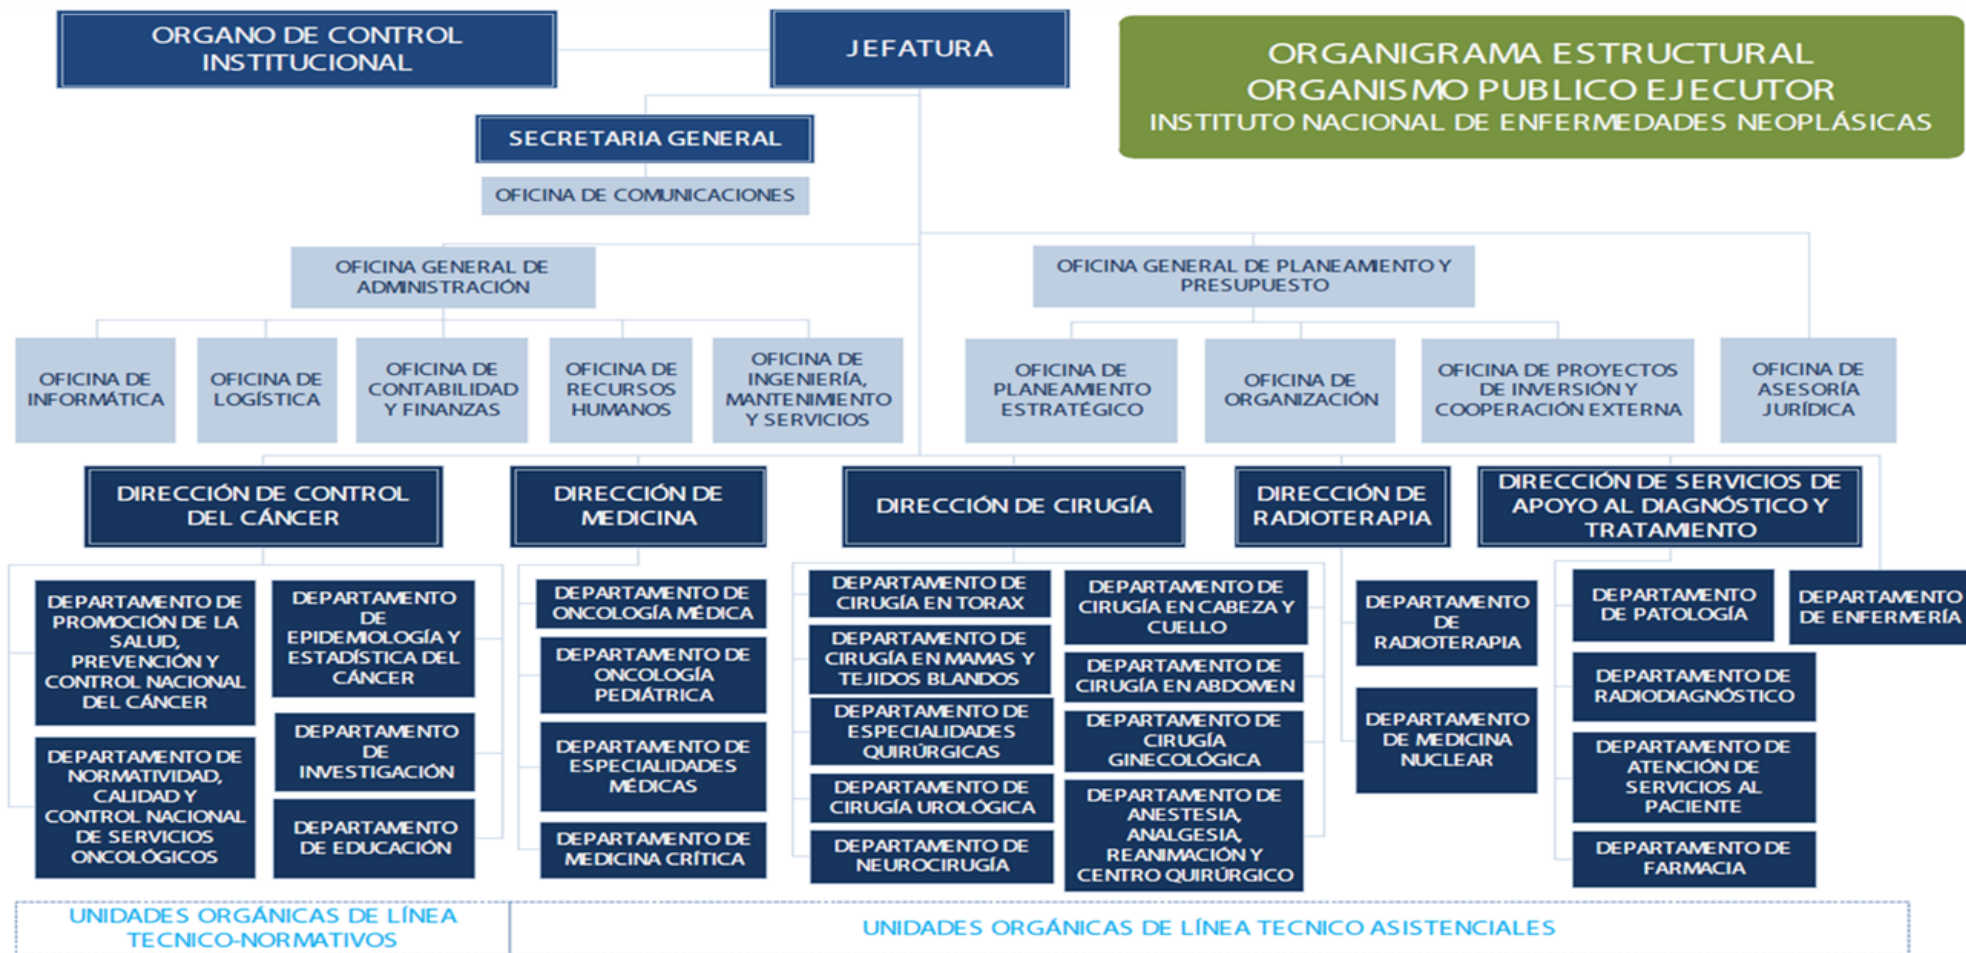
ORGANO DE CONTROL INSTITUCIONAL

JEFATURA

ORGANIGRAMA ESTRUCTURAL
ORGANISMO PUBLICO EJECUTOR
INSTITUTO NACIONAL DE ENFERMEDADES NEOPLÁSICAS

SECRETARIA GENERAL

OFICINA DE COMUNICACIONES

OFICINA GENERAL DE ADMINISTRACIÓN

OFICINA GENERAL DE PLANEAMIENTO Y PRESUPUESTO

OFICINA DE INFORMÁTICA

OFICINA DE LOGÍSTICA

OFICINA DE CONTABILIDAD Y FINANZAS

OFICINA DE RECURSOS HUMANOS

OFICINA DE INGENIERÍA, MANTENIMIENTO Y SERVICIOS

OFICINA DE PLANEAMIENTO ESTRATÉGICO

OFICINA DE ORGANIZACIÓN

OFICINA DE PROYECTOS DE INVERSIÓN Y COOPERACIÓN EXTERNA

OFICINA DE ASESORÍA JURÍDICA

DIRECCIÓN DE CONTROL DEL CÁNCER

DIRECCIÓN DE MEDICINA

DIRECCIÓN DE CIRUGÍA

DIRECCIÓN DE RADIOTERAPIA

DIRECCIÓN DE SERVICIOS DE APOYO AL DIAGNÓSTICO Y TRATAMIENTO

DEPARTAMENTO DE PROMOCIÓN DE LA SALUD, PREVENCIÓN Y CONTROL NACIONAL DEL CÁNCER

DEPARTAMENTO DE EPIDEMIOLOGÍA Y ESTADÍSTICA DEL CÁNCER

DEPARTAMENTO DE INVESTIGACIÓN

DEPARTAMENTO DE NORMATIVIDAD, CALIDAD Y CONTROL NACIONAL DE SERVICIOS ONCOLÓGICOS

DEPARTAMENTO DE EDUCACIÓN

DEPARTAMENTO DE ONCOLOGÍA MÉDICA

DEPARTAMENTO DE ONCOLOGÍA PEDIÁTRICA

DEPARTAMENTO DE ESPECIALIDADES MÉDICAS

DEPARTAMENTO DE MEDICINA CRÍTICA

DEPARTAMENTO DE CIRUGÍA EN TORAX

DEPARTAMENTO DE CIRUGÍA EN MAMAS Y TEJIDOS BLANDOS

DEPARTAMENTO DE ESPECIALIDADES QUIRÚRGICAS

DEPARTAMENTO DE CIRUGÍA UROLÓGICA

DEPARTAMENTO DE NEUROCIRUGÍA

DEPARTAMENTO DE CIRUGÍA EN CABEZA Y CUELLO

DEPARTAMENTO DE CIRUGÍA EN ABDOMEN

DEPARTAMENTO DE CIRUGÍA GINECOLÓGICA

DEPARTAMENTO DE ANESTESIA, ANALGESIA, REANIMACIÓN Y CENTRO QUIRÚRGICO

DEPARTAMENTO DE RADIOTERAPIA

DEPARTAMENTO DE MEDICINA NUCLEAR

DEPARTAMENTO DE PATOLOGÍA

DEPARTAMENTO DE ENFERMERÍA

DEPARTAMENTO DE RADIODIAGNÓSTICO

DEPARTAMENTO DE ATENCIÓN DE SERVICIOS AL PACIENTE

DEPARTAMENTO DE FARMACIA

UNIDADES ORGÁNICAS DE LÍNEA TECNICO-NORMATIVOS

UNIDADES ORGÁNICAS DE LÍNEA TECNICO ASISTENCIALES